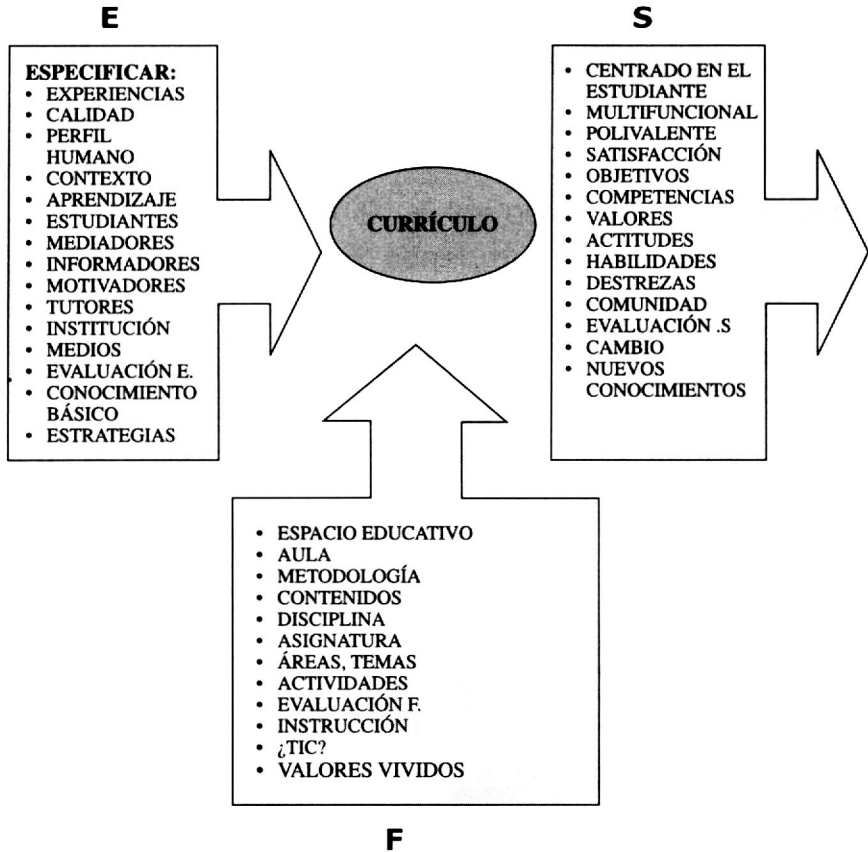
E

ESPECIFICAR:
- EXPERIENCIAS
- CALIDAD
- PERFIL HUMANO
- CONTEXTO
- APRENDIZAJE
- ESTUDIANTES
- MEDIADORES
- INFORMADORES
- MOTIVADORES
- TUTORES
- INSTITUCIÓN
- MEDIOS
- EVALUACIÓN E.
- CONOCIMIENTO BÁSICO
- ESTRATEGIAS

CURRÍCULO

S

- CENTRADO EN EL ESTUDIANTE
- MULTIFUNCIONAL
- POLIVALENTE
- SATISFACCIÓN
- OBJETIVOS
- COMPETENCIAS
- VALORES
- ACTITUDES
- HABILIDADES
- DESTREZAS
- COMUNIDAD
- EVALUACIÓN .S
- CAMBIO
- NUEVOS CONOCIMIENTOS

- ESPACIO EDUCATIVO
- AULA
- METODOLOGÍA
- CONTENIDOS
- DISCIPLINA
- ASIGNATURA
- ÁREAS, TEMAS
- ACTIVIDADES
- EVALUACIÓN F.
- INSTRUCCIÓN
- ¿TIC?
- VALORES VIVIDOS

F